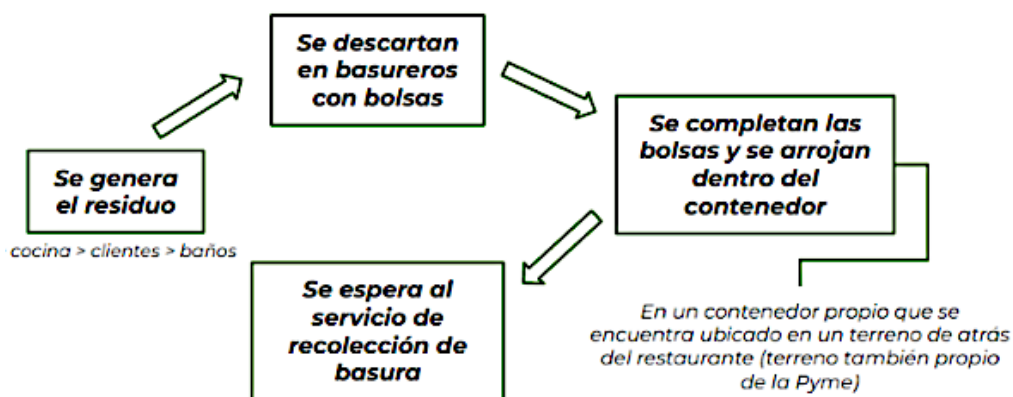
Se genera el residuo

cocina > clientes > baños

Se descartan en basureros con bolsas

Se completan las bolsas y se arrojan dentro del contenedor

En un contenedor propio que se encuentra ubicado en un terreno de atrás del restaurante (terreno también propio de la Pyme)

Se espera al servicio de recolección de basura